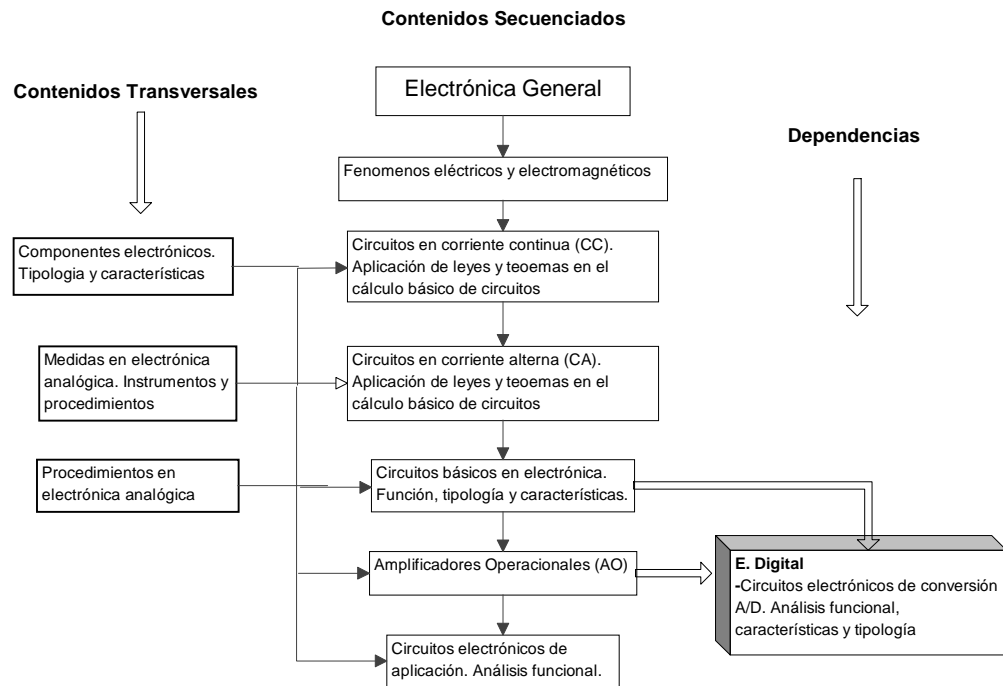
Contenidos Secuenciados

Contenidos Transversales

Electrónica General

Dependencias

Fenomenos eléctricos y electromagnéticos

Componentes electrónicos. Tipologia y características

Circuitos en corriente continua (CC). Aplicación de leyes y teoemas en el cálculo básico de circuitos

Medidas en electrónica analógica. Instrumentos y procedimientos

Circuitos en corriente alterna (CA). Aplicación de leyes y teoemas en el cálculo básico de circuitos

Procedimientos en electrónica analógica

Circuitos básicos en electrónica. Función, tipología y características.

Amplificadores Operacionales (AO)

E. Digital
-Circuitos electrónicos de conversión A/D. Análisis funcional, características y tipología

Circuitos electrónicos de aplicación. Análisis funcional.